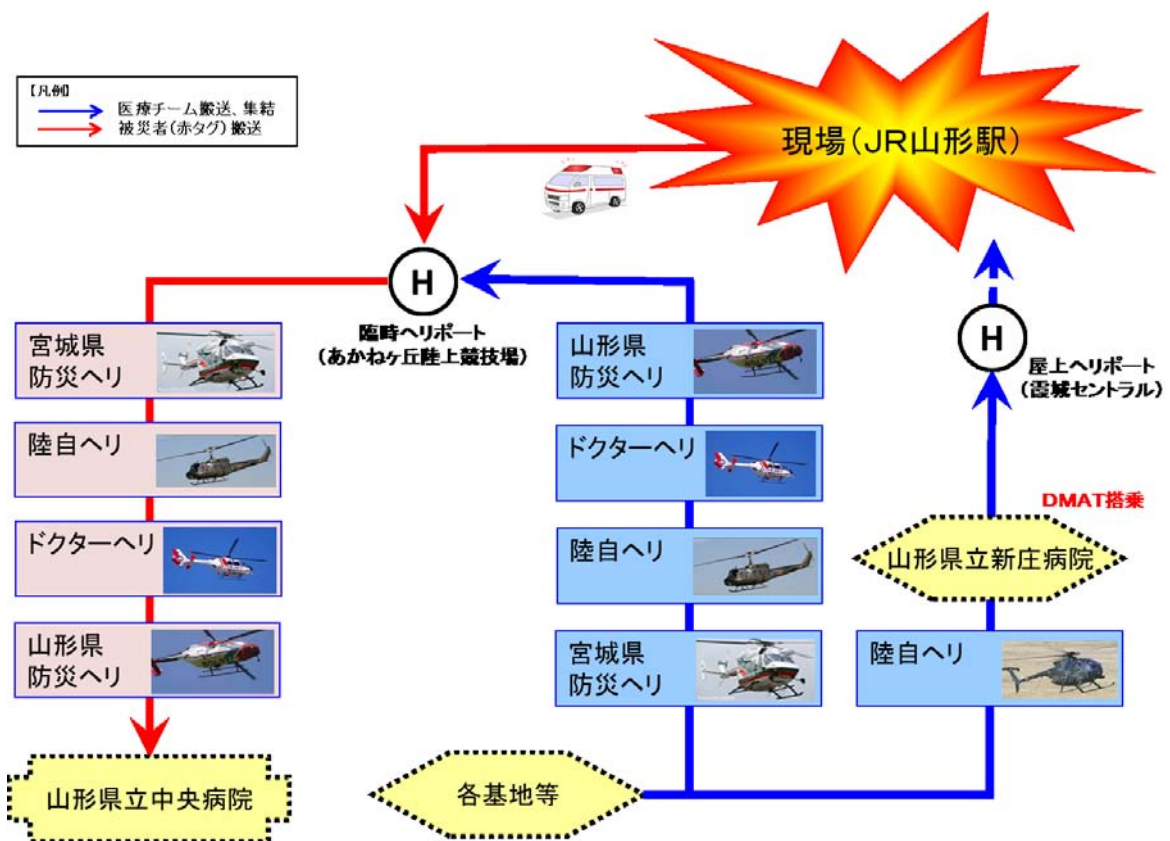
【凡例】
医療チーム搬送、集結
被災者（赤タグ）搬送

現場（JR山形駅）

H
臨時ヘリポート
（あかねヶ丘陸上競技場）

宮城県
防災ヘリ

陸自ヘリ

ドクターヘリ

山形県
防災ヘリ

山形県立中央病院

山形県
防災ヘリ

ドクターヘリ

陸自ヘリ

宮城県
防災ヘリ

各基地等

H
屋上ヘリポート
（霞城セントラル）

DMAT搭乗

山形県立新庄病院

陸自ヘリ